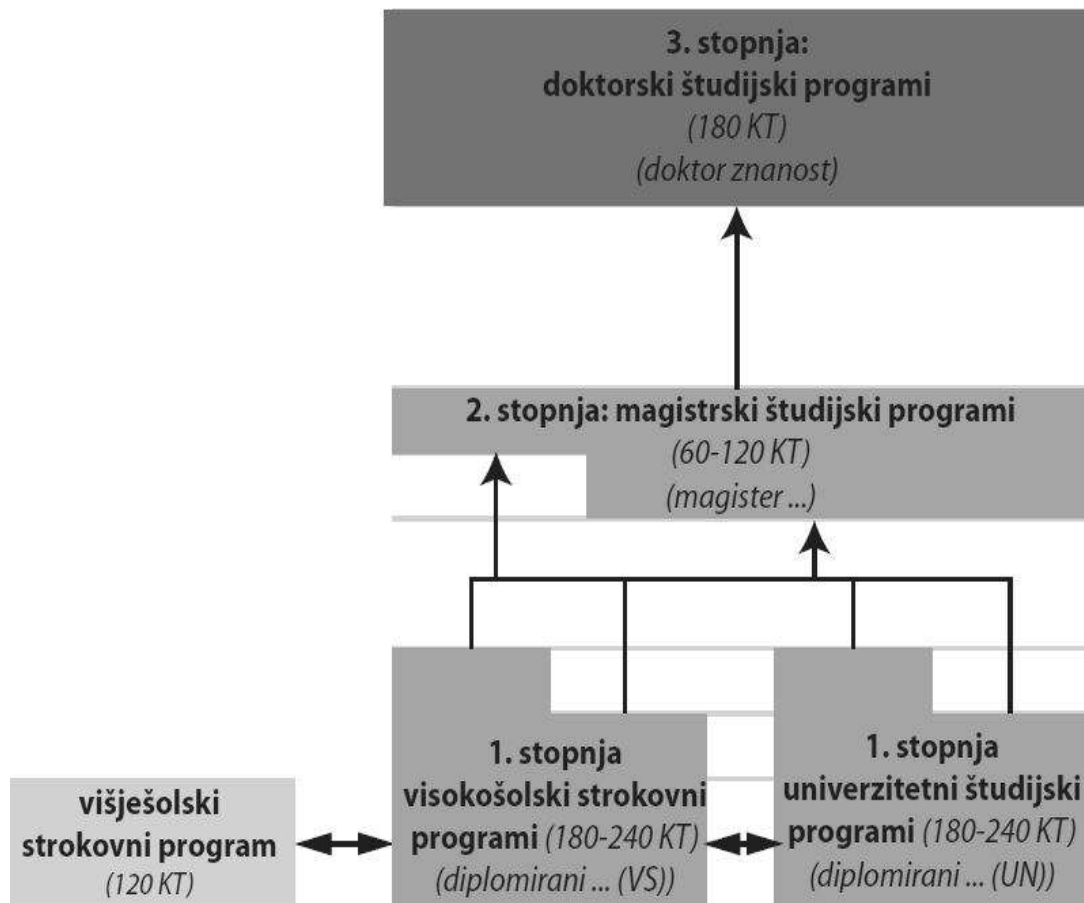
3. stopnja:
doktorski študijski programi
(180 KT)
(doktor znanost)

2. stopnja: magistrski študijski programi
(60-120 KT)
(magister ...)

višješolski strokovni program
(120 KT)

1. stopnja
visokošolski strokovni programi (180-240 KT)
(diplomirani ... (VS))

1. stopnja
univerzitetni študijski programi (180-240 KT)
(diplomirani ... (UN))